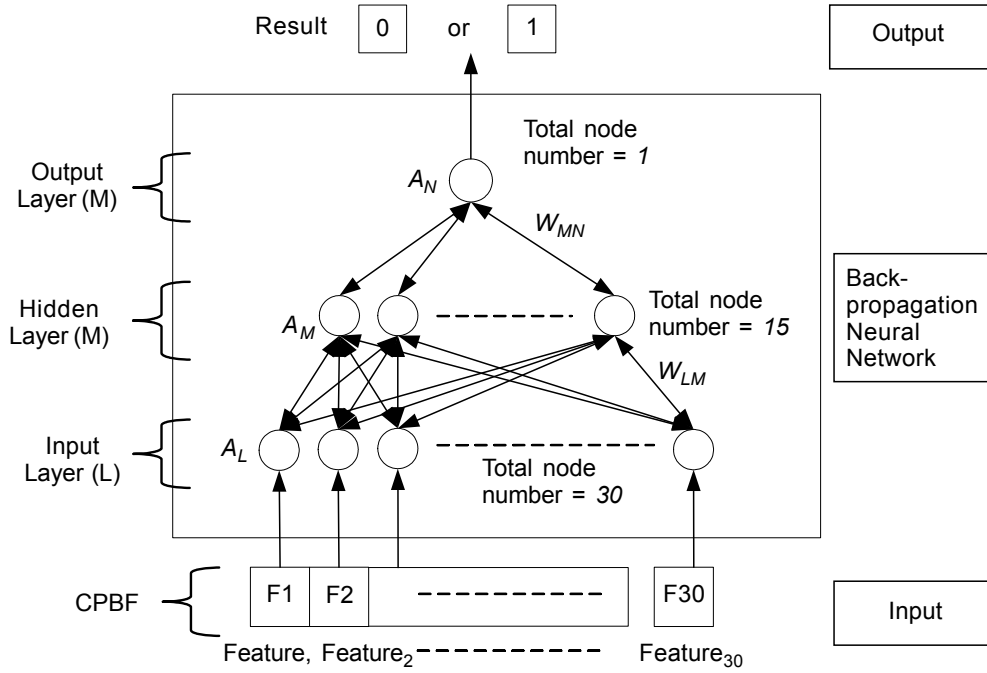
Result 0 or 1

Output

Total node number = *1*

Output Layer (M)

$A_N$

$W_{MN}$

Hidden Layer (M)

$A_M$

Total node number = *15*

Back-propagation Neural Network

$W_{LM}$

Input Layer (L)

$A_L$

Total node number = *30*

CPBF

F1 F2 F30

Input

Feature, Feature$_2$ Feature$_{30}$